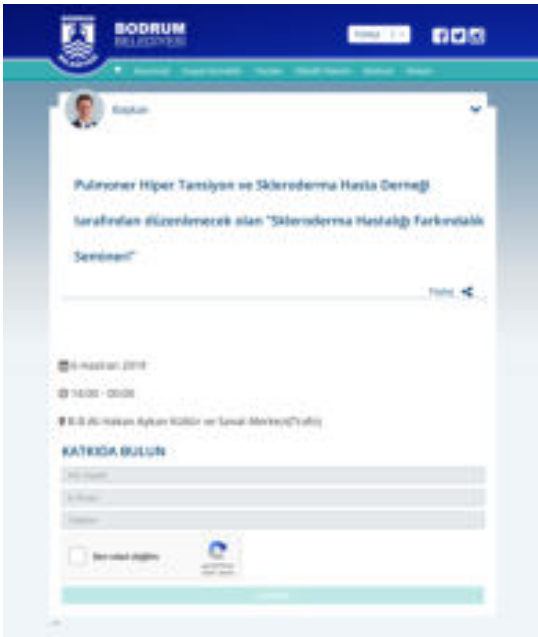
BODRUM BELEDİYESİ

Kaptan

Pulmoner Hiper Tansiyon ve Skleroderma Hasta Derneği tarafından düzenlenecek olan "Skleroderma Hastalığı Farkındalık Semineri"

Paylaş

6 Haziran 2018

14:00 - 00:00

B.B Ali Hakan Aykan Kültür ve Sanat Merkezi(Turgutreis)

KATKIDA BULUN

Ben robot değilim